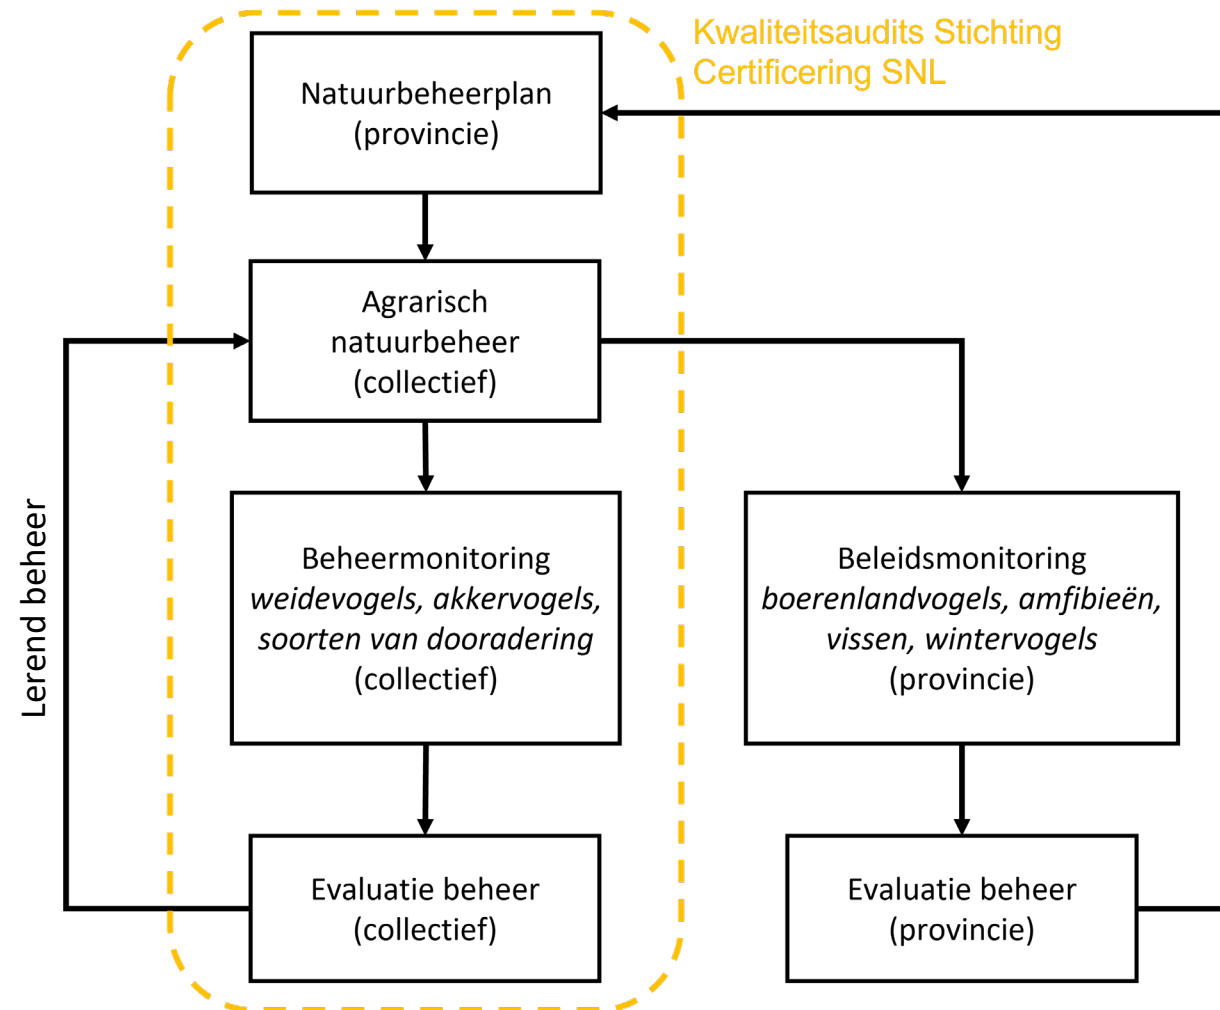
Kwaliteitsaudits Stichting Certificering SNL

Natuurbeheerplan (provincie)

Agrarisch natuurbeheer (collectief)

Lerend beheer

Beheermonitoring *weidevogels, akkervogels, soorten van dooradering* (collectief)

Beleidsmonitoring *boerenlandvogels, amfibieën, vissen, wintervogels* (provincie)

Evaluatie beheer (collectief)

Evaluatie beheer (provincie)